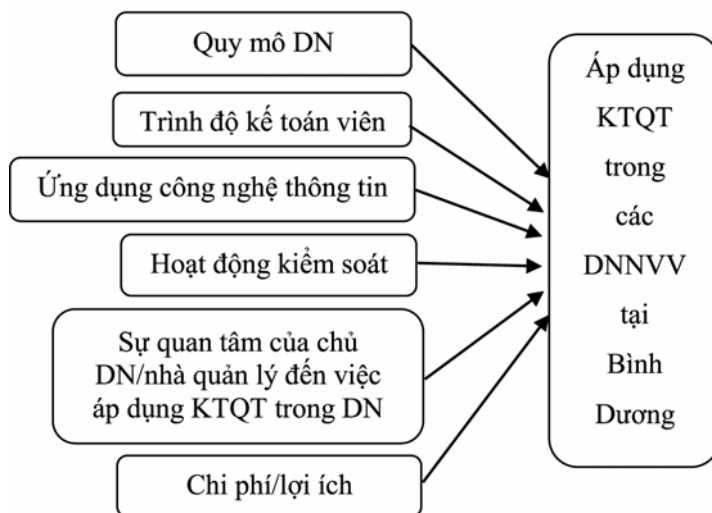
Quy mô DN

Trình độ kế toán viên

Ứng dụng công nghệ thông tin

Hoạt động kiểm soát

Sự quan tâm của chủ DN/nhà quản lý đến việc áp dụng KTQT trong DN

Chi phí/lợi ích

Áp dụng KTQT trong các DNNVV tại Bình Dương